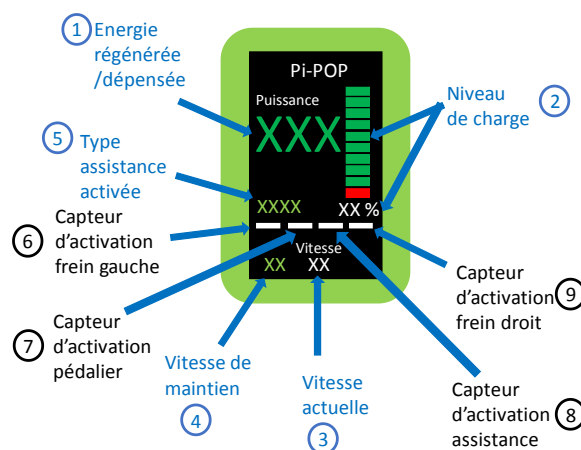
1 Energie régénérée /dépensée

Pi-POP

Puissance

XXX

2 Niveau de charge

5 Type assistance activée

XXXX

XX %

6 Capteur d'activation frein gauche

Vitesse

XX XX

Capteur d'activation frein droit 9

7 Capteur d'activation pédalier

Vitesse de maintien

4

Vitesse actuelle

3

Capteur d'activation assistance 8